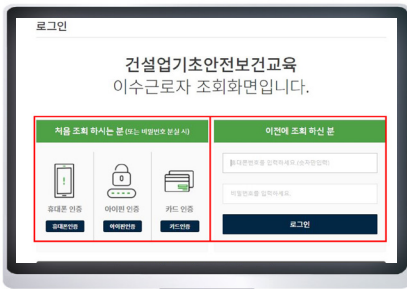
로그인

건설업기초안전보건교육
이수근로자 조회화면입니다.

처음 조회 하시는 분 (또는 비밀번호 분실 시)

휴대폰 인증
휴대폰인증

아이핀 인증
아이핀인증

카드 인증
카드인증

이전에 조회 하신 분

휴대폰번호를 입력하세요.(숫자만입력)

비밀번호를 입력하세요.

로그인